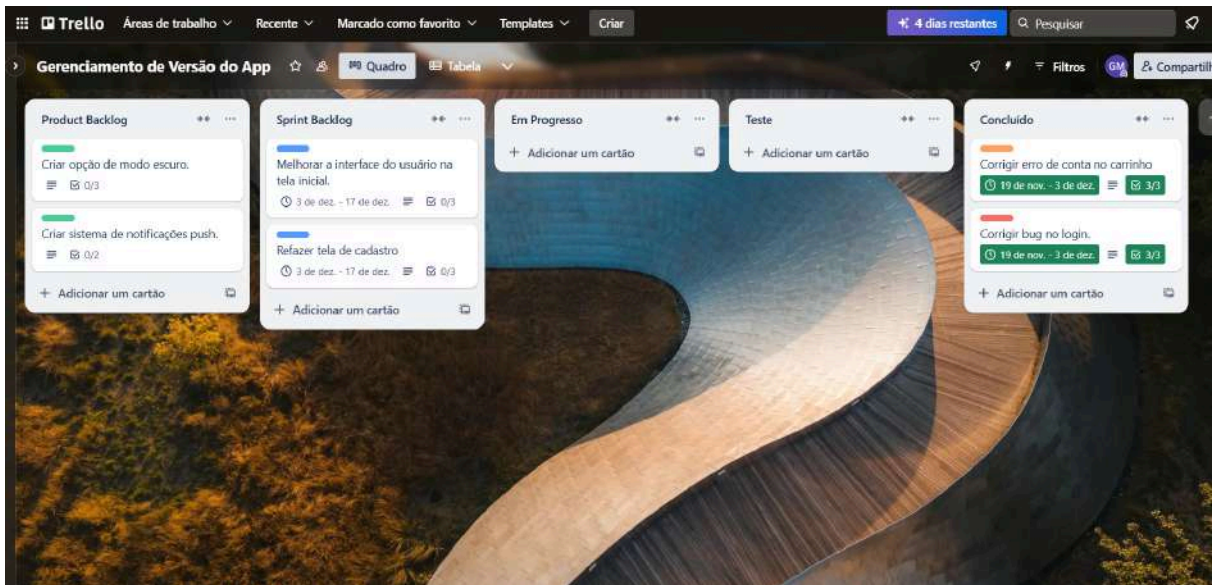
Trello Áreas de trabalho Recente Marcado como favorito Templates Criar 4 dias restantes Pesquisar

Gerenciamento de Versão do App Quadro Tabela Filtros GM Compartilh

Product Backlog

Criar opção de modo escuro.
0/3

Criar sistema de notificações push.
0/2

+ Adicionar um cartão

Sprint Backlog

Melhorar a interface do usuário na tela inicial.
3 de dez. - 17 de dez. 0/3

Refazer tela de cadastro
3 de dez. - 17 de dez. 0/3

+ Adicionar um cartão

Em Progresso

+ Adicionar um cartão

Teste

+ Adicionar um cartão

Concluído

Corrigir erro de conta no carrinho
19 de nov. - 3 de dez. 3/3

Corrigir bug no login.
19 de nov. - 3 de dez. 3/3

+ Adicionar um cartão